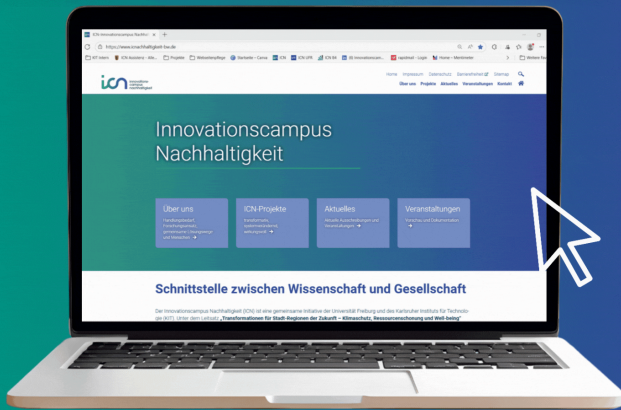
ICN: Innovationscampus Nachhaltigkeit

https://www.icnachhaltigkeit-bw.de

KIT Intern | ICN Assistenz | Projekte | Webseitenpflege | Startseite – Canva | ICN | ICN LFR | ICN-KA | ICN Innovationscam... | rapidmail – Login | Home – Mentimeter | Weitere Favoriten

icn innovations campus nachhaltigkeit

Home Impressum Datenschutz Barrierefreiheit Sitemap

Über uns Projekte Aktuelles Veranstaltungen Kontakt

Innovationscampus Nachhaltigkeit

Über uns
Handlungsfelder, Forschungsansatz, gemeinsame Lösungswege und Menschen →

ICN-Projekte
transformativ, systemdenkend, wirkungsvoll →

Aktuelles
Aktuelle Ausschreibungen und Veranstaltungen →

Veranstaltungen
Termine und Dokumentation →

Schnittstelle zwischen Wissenschaft und Gesellschaft

Der Innovationscampus Nachhaltigkeit (ICN) ist eine gemeinsame Initiative der Universität Freiburg und des Karlsruher Institut für Technologie (KIT). Unter dem Leitsatz „Transformationen für Stadt-Regionen der Zukunft – Klimaschutz, Ressourcenschonung und Well-being“